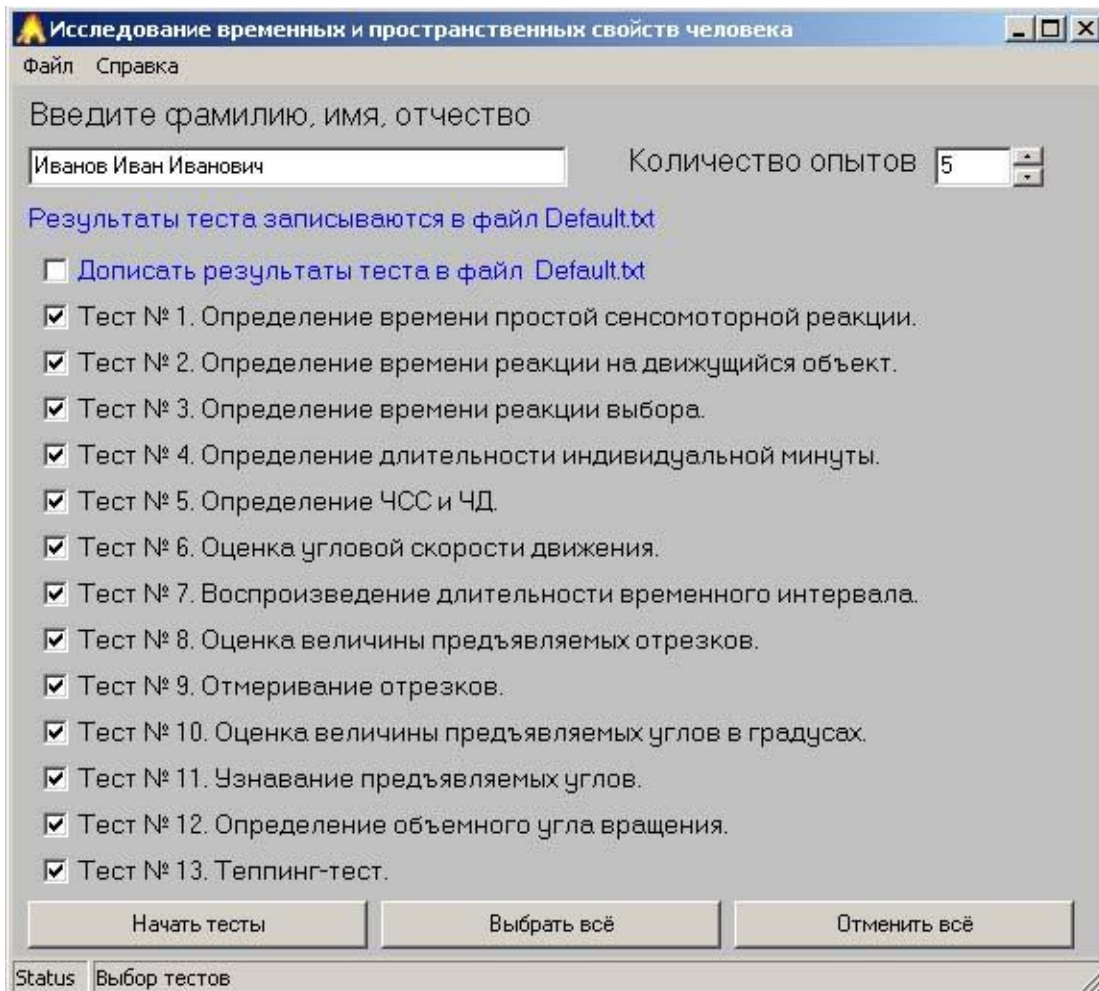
Исследование временных и пространственных свойств человека

Файл Справка

Введите фамилию, имя, отчество

Иванов Иван Иванович

Количество опытов 5

Результаты теста записываются в файл Default.txt

Дописать результаты теста в файл Default.txt

Тест № 1. Определение времени простой сенсомоторной реакции.

Тест № 2. Определение времени реакции на движущийся объект.

Тест № 3. Определение времени реакции выбора.

Тест № 4. Определение длительности индивидуальной минуты.

Тест № 5. Определение ЧСС и ЧД.

Тест № 6. Оценка угловой скорости движения.

Тест № 7. Воспроизведение длительности временного интервала.

Тест № 8. Оценка величины предъявляемых отрезков.

Тест № 9. Отмеривание отрезков.

Тест № 10. Оценка величины предъявляемых углов в градусах.

Тест № 11. Узнавание предъявляемых углов.

Тест № 12. Определение объемного угла вращения.

Тест № 13. Теппинг-тест.

Начать тесты

Выбрать всё

Отменить всё

Status Выбор тестов